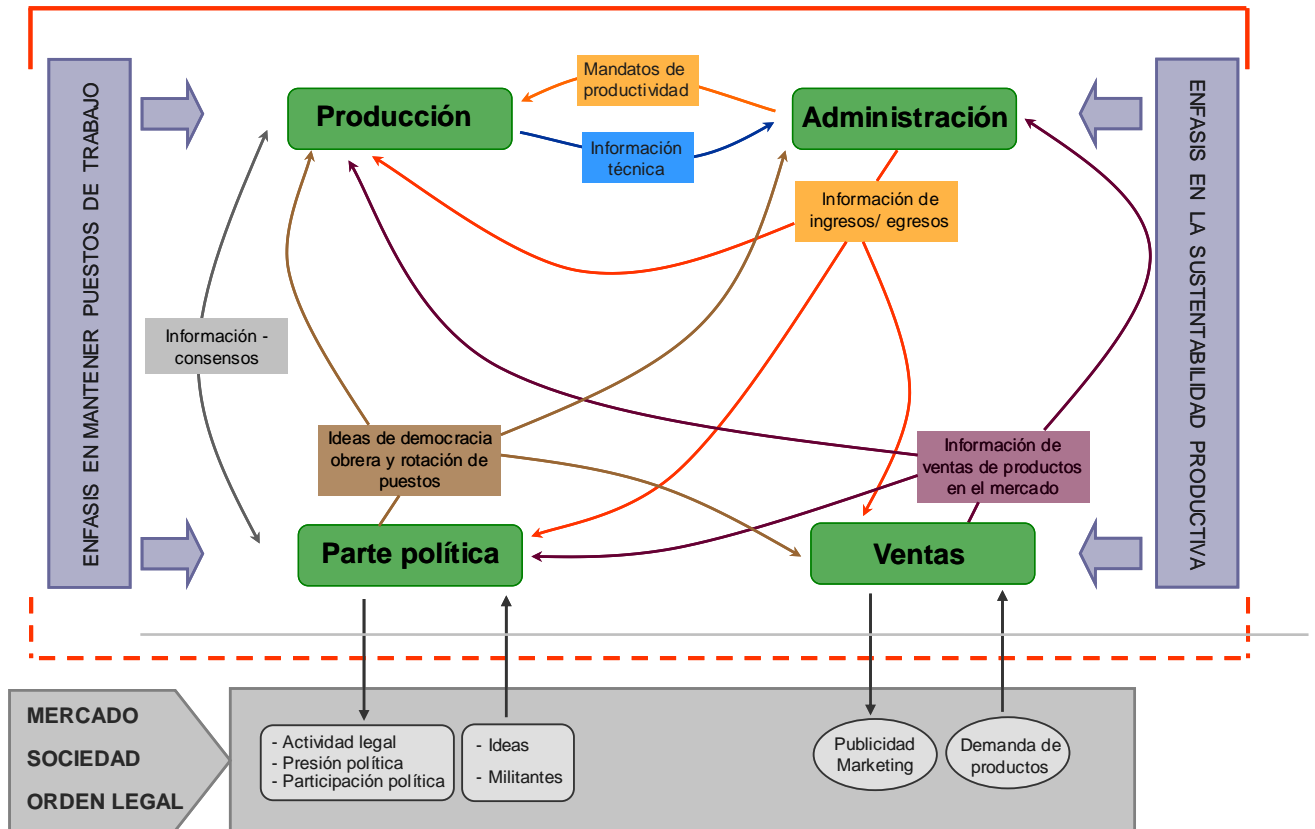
ENFASIS EN MANTENER PUESTOS DE TRABAJO

Mandatos de productividad

Producción

Administración

Información técnica

Información de ingresos/ egresos

Información - consensos

Ideas de democracia obrera y rotación de puestos

Información de ventas de productos en el mercado

Parte política

Ventas

ENFASIS EN LA SUSTENTABILIDAD PRODUCTIVA

MERCADO

SOCIEDAD

ORDEN LEGAL

- Actividad legal
- Presión política
- Participación política

- Ideas
- Militantes

Publicidad Marketing

Demanda de productos